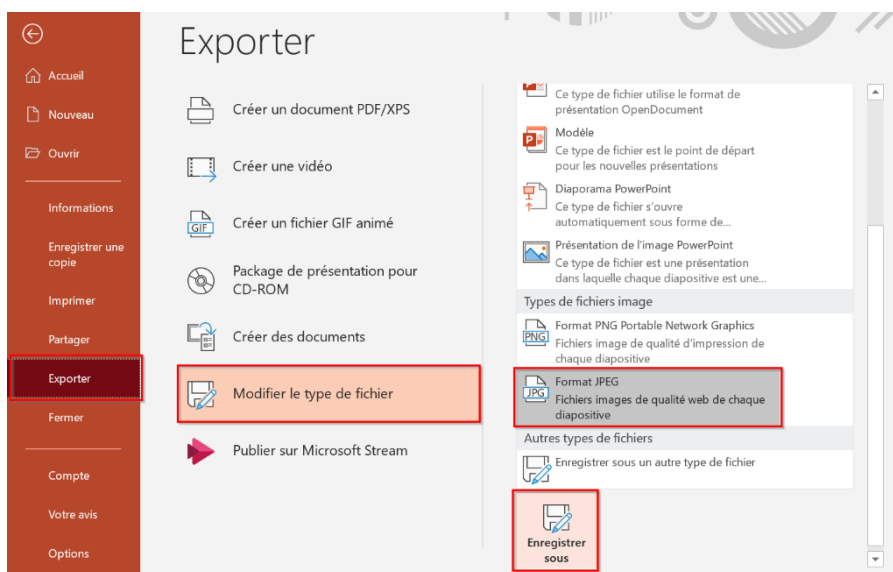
Accueil

Nouveau

Ouvrir

Informations

Enregistrer une copie

Imprimer

Partager

Exporter

Fermer

Compte

Votre avis

Options

Exporter

Créer un document PDF/XPS

Créer une vidéo

Créer un fichier GIF animé

Package de présentation pour CD-ROM

Créer des documents

Modifier le type de fichier

Publier sur Microsoft Stream

Ce type de fichier utilise le format de présentation OpenDocument

Modèle
Ce type de fichier est le point de départ pour les nouvelles présentations

Diaporama PowerPoint
Ce type de fichier s'ouvre automatiquement sous forme de...

Présentation de l'image PowerPoint
Ce type de fichier est une présentation dans laquelle chaque diapositive est une...

Types de fichiers image

Format PNG Portable Network Graphics
Fichiers image de qualité d'impression de chaque diapositive

Format JPEG
Fichiers images de qualité web de chaque diapositive

Autres types de fichiers

Enregistrer sous un autre type de fichier

Enregistrer sous